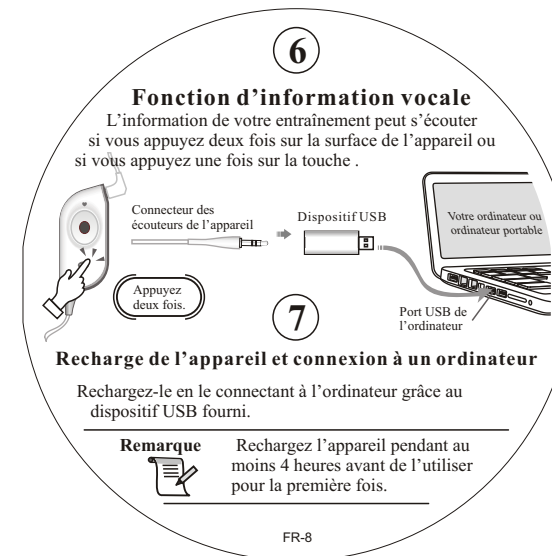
6

Fonction d'information vocale

L'information de votre entraînement peut s'écouter si vous appuyez deux fois sur la surface de l'appareil ou si vous appuyez une fois sur la touche .

Appuyez deux fois.

Connecteur des écouteurs de l'appareil

Dispositif USB

Votre ordinateur ou ordinateur portable

Port USB de l'ordinateur

7

Recharge de l'appareil et connexion à un ordinateur

Rechargez-le en le connectant à l'ordinateur grâce au dispositif USB fourni.

Remarque

Rechargez l'appareil pendant au moins 4 heures avant de l'utiliser pour la première fois.

FR-8